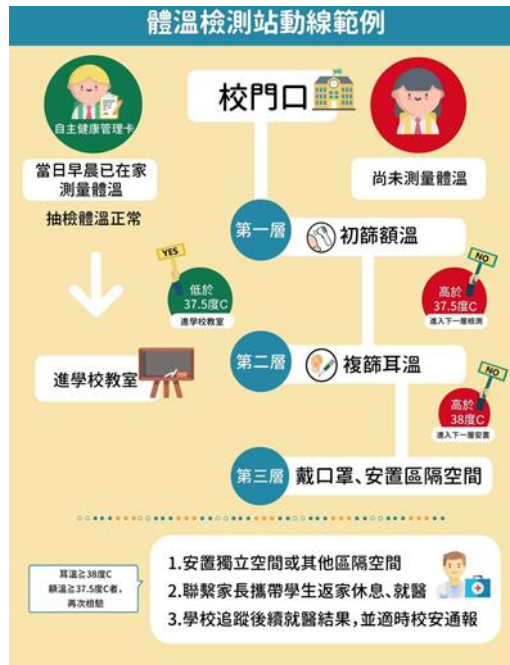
體溫檢測站動線範例

校門口

自主健康管理卡

當日早晨已在家測量體溫

抽檢體溫正常

尚未測量體溫

第一層

初篩額溫

YES

低於37.5度C

進學校教室

NO

高於37.5度C

進入下一層檢測

進學校教室

第二層

複篩耳溫

NO

高於38度C

進入下一層安置

第三層

戴口罩、安置區隔空間

耳溫≥38度C
額溫≥37.5度C者,
再次檢驗

1.安置獨立空間或其他區隔空間
2.聯繫家長攜帶學生返家休息、就醫
3.學校追蹤後續就醫結果,並適時校安通報